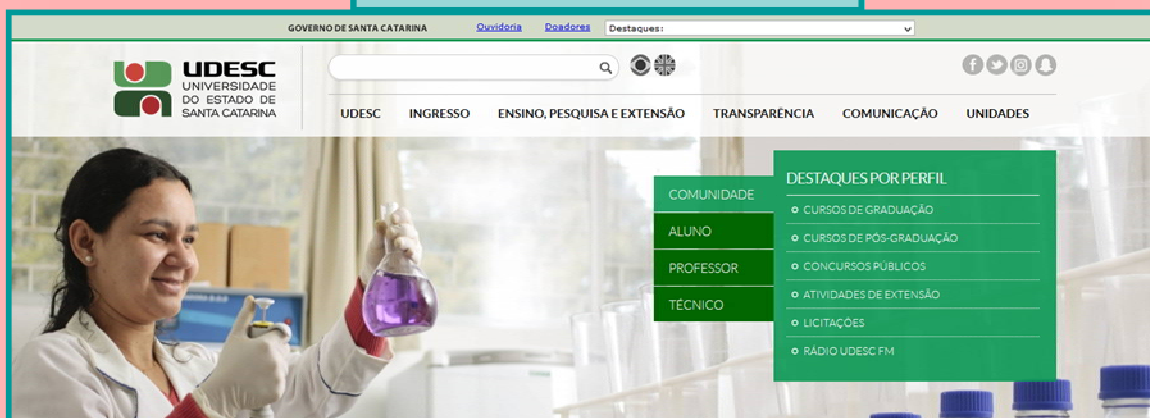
GOVERNO DE SANTA CATARINA Ouvidoria Doadores Destaques:

UDESC
UNIVERSIDADE DO ESTADO DE SANTA CATARINA

UDESC INGRESSO ENSINO, PESQUISA E EXTENSÃO TRANSPARÊNCIA COMUNICAÇÃO UNIDADES

COMUNIDADE
ALUNO
PROFESSOR
TÉCNICO

DESTAQUES POR PERFIL
CURSOS DE GRADUAÇÃO
CURSOS DE PÓS-GRADUAÇÃO
CONCURSOS PÚBLICOS
ATIVIDADES DE EXTENSÃO
LICITAÇÕES
RÁDIO UDESC FM